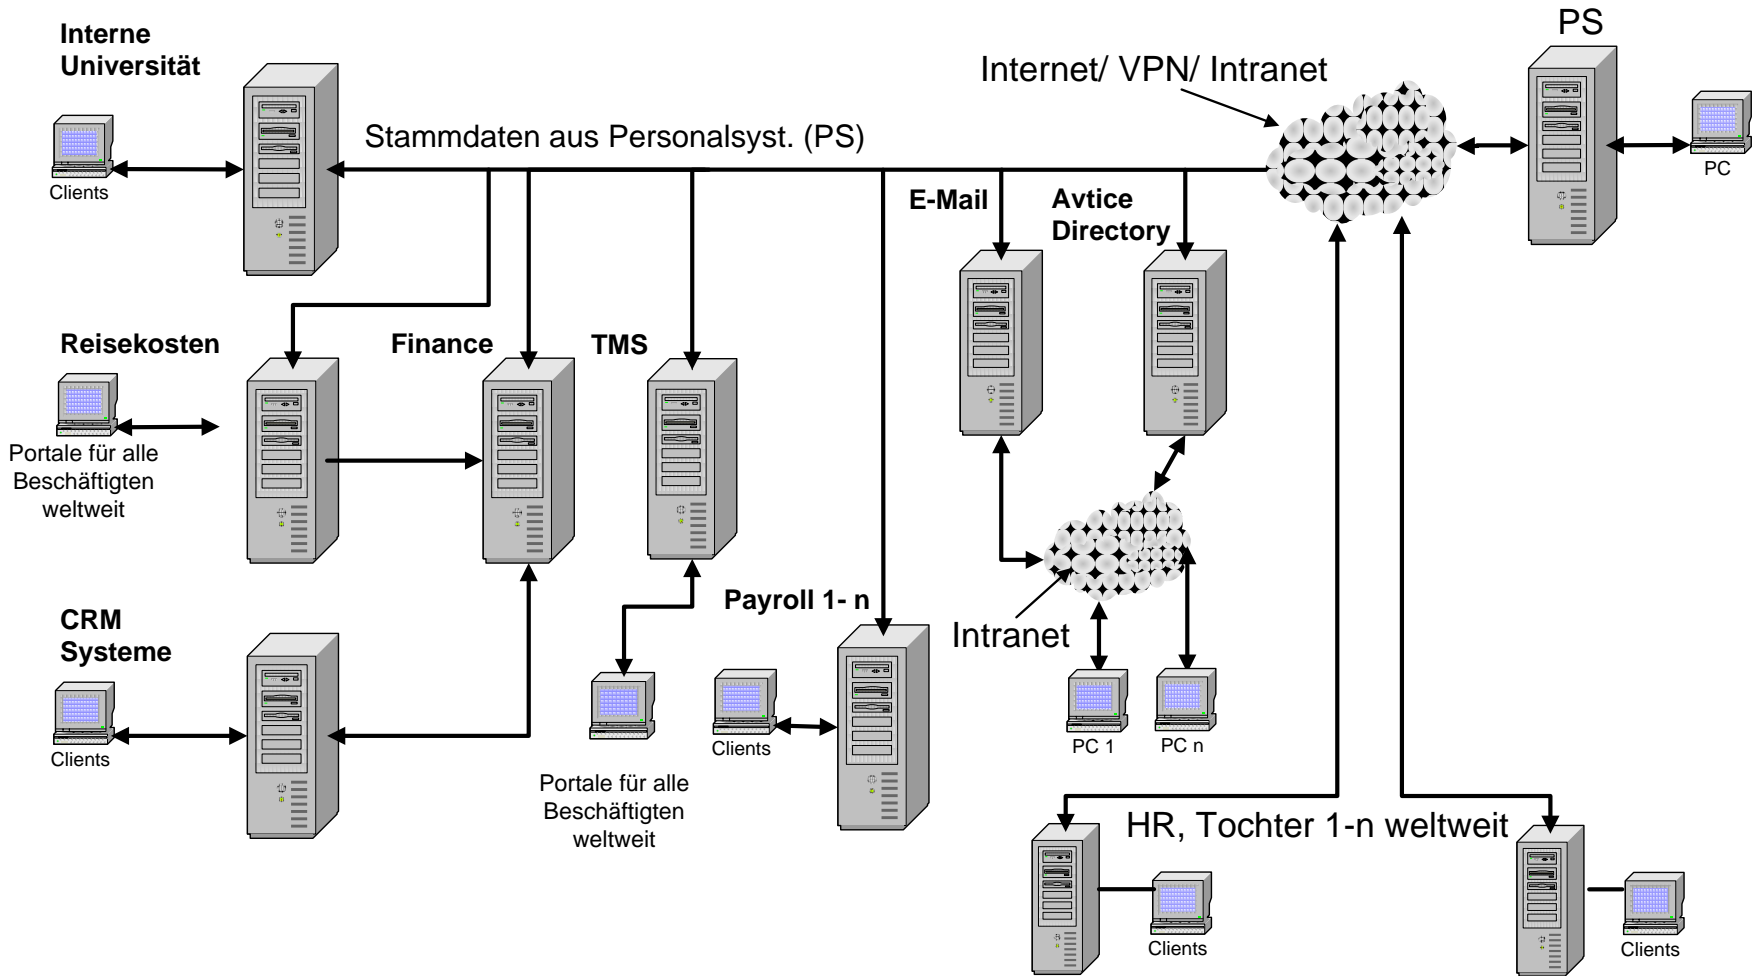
Interne Universität

Clients

Stammdaten aus Personalsyst. (PS)

Internet/ VPN/ Intranet

PS

PC

E-Mail

Avtice Directory

Reisekosten

Portale für alle Beschäftigten weltweit

Finance

TMS

CRM Systeme

Clients

Payroll 1- n

Intranet

Clients

PC 1

PC n

Portale für alle Beschäftigten weltweit

HR, Tochter 1-n weltweit

Clients

Clients